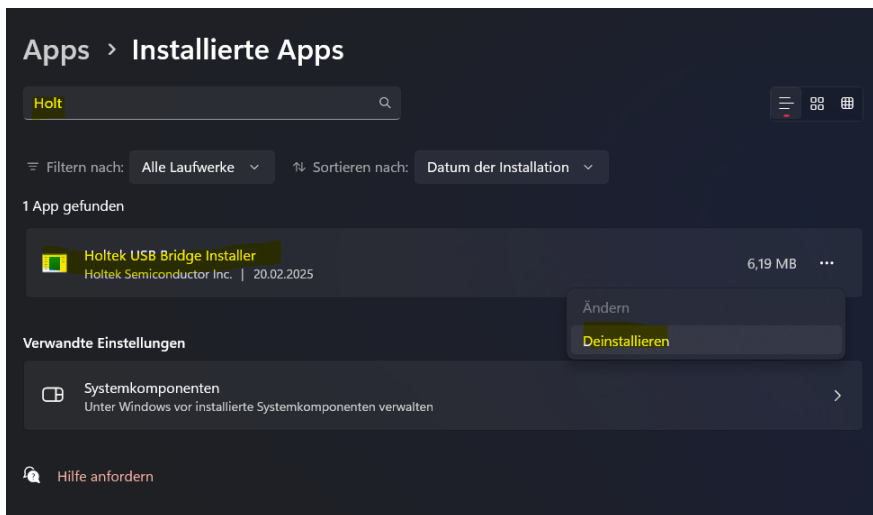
Apps > Installierte Apps

Holt

Filtern nach: Alle Laufwerke

Sortieren nach: Datum der Installation

1 App gefunden

Holtek USB Bridge Installer
Holtek Semiconductor Inc. | 20.02.2025

6,19 MB

Ändern

Deinstallieren

Verwandte Einstellungen

Systemkomponenten
Unter Windows vor installierte Systemkomponenten verwalten

Hilfe anfordern